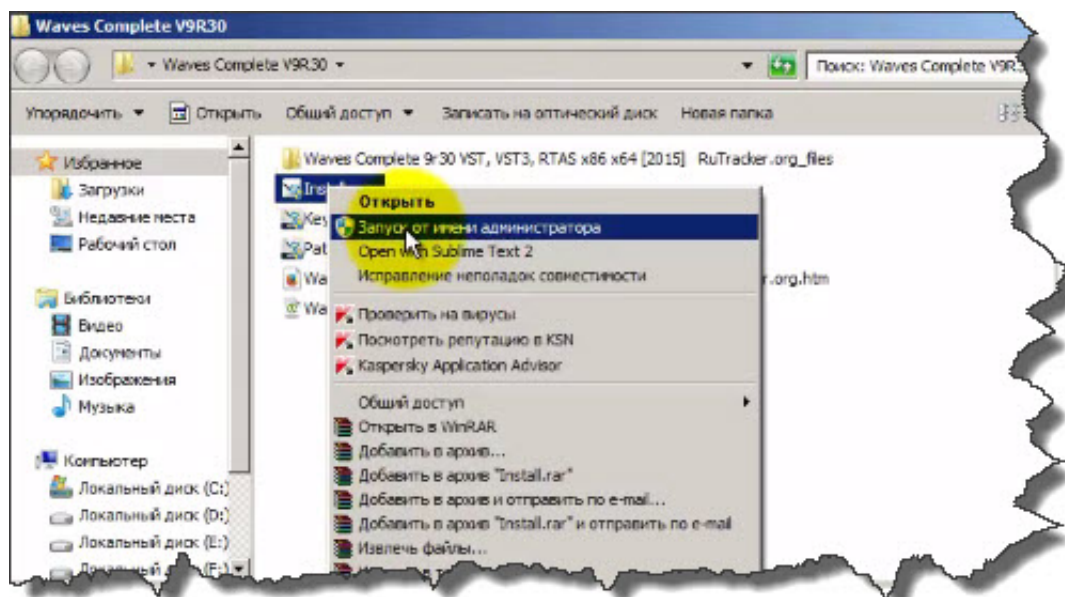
Waves Complete V9R30

▸ Waves Complete V9R30 ▸

Поиск: Waves Complete V9R

Упорядочить ▾ Открыть Общий доступ ▾ Записать на оптический диск Новая папка

Избранное
Загрузки
Недавние места
Рабочий стол

Библиотеки
Видео
Документы
Изображения
Музыка

Компьютер
Локальный диск (C:)
Локальный диск (D:)
Локальный диск (E:)
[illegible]

Waves Complete 9r30 VST, VST3, RTAS x86 x64 [2015] RuTracker.org_files
Inst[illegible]
Key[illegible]
Pat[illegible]
Wa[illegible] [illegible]r.org.htm
Wa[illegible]

Открыть
Запуск от имени администратора
Open with Sublime Text 2
Исправление неполадок совместимости
Проверить на вирусы
Посмотреть репутацию в KSN
Kaspersky Application Advisor
Общий доступ
Открыть в WinRAR
Добавить в архив...
Добавить в архив "Install.rar"
Добавить в архив и отправить по e-mail...
Добавить в архив "Install.rar" и отправить по e-mail
Извлечь файлы...
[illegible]